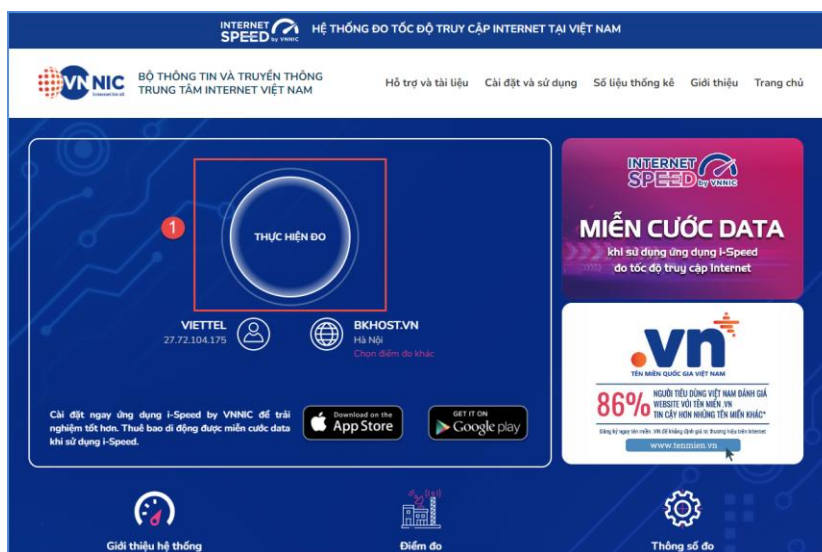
INTERNET SPEED by VNNIC HỆ THỐNG ĐO TỐC ĐỘ TRUY CẬP INTERNET TẠI VIỆT NAM

VNNIC Internet Viet Nam

BỘ THÔNG TIN VÀ TRUYỀN THÔNG
TRUNG TÂM INTERNET VIỆT NAM

Hỗ trợ và tài liệu Cài đặt và sử dụng Số liệu thống kê Giới thiệu Trang chủ

1

THỰC HIỆN ĐO

VIETTEL
27.72.104.175

BKHOST.VN
Hà Nội
Chọn điểm đo khác

Cài đặt ngay ứng dụng i-Speed by VNNIC để trải nghiệm tốt hơn. Thuê bao di động được miễn cước data khi sử dụng i-Speed.

Download on the App Store

GET IT ON Google play

INTERNET SPEED by VNNIC

MIỄN CƯỚC DATA
khi sử dụng ứng dụng i-Speed
đo tốc độ truy cập Internet

.vn
TÊN MIỀN QUỐC GIA VIỆT NAM

86% NGƯỜI TIÊU DÙNG VIỆT NAM ĐÁNH GIÁ WEBSITE VỚI TÊN MIỀN .VN TIN CẬY HƠN NHỮNG TÊN MIỀN KHÁC*

Đăng ký ngay tên miền .VN để khẳng định giá trị thương hiệu trên Internet

www.tenmien.vn

Giới thiệu hệ thống

Điểm đo

Thông số đo